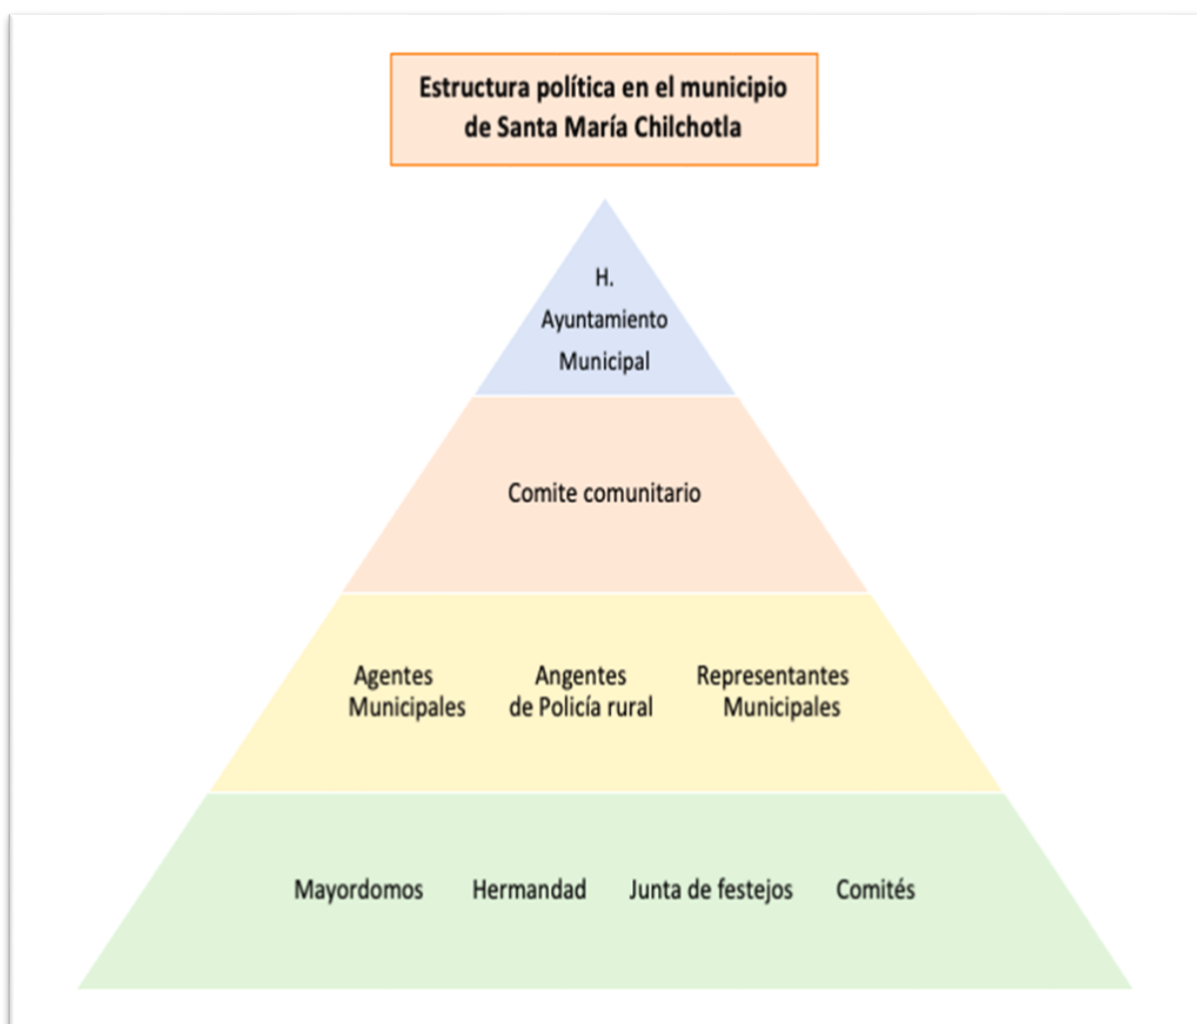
Estructura política en el municipio de Santa María Chilchotla

H. Ayuntamiento Municipal

Comite comunitario

Agentes Municipales

Angentes de Policía rural

Representantes Municipales

Mayordomos

Hermandad

Junta de festejos

Comités